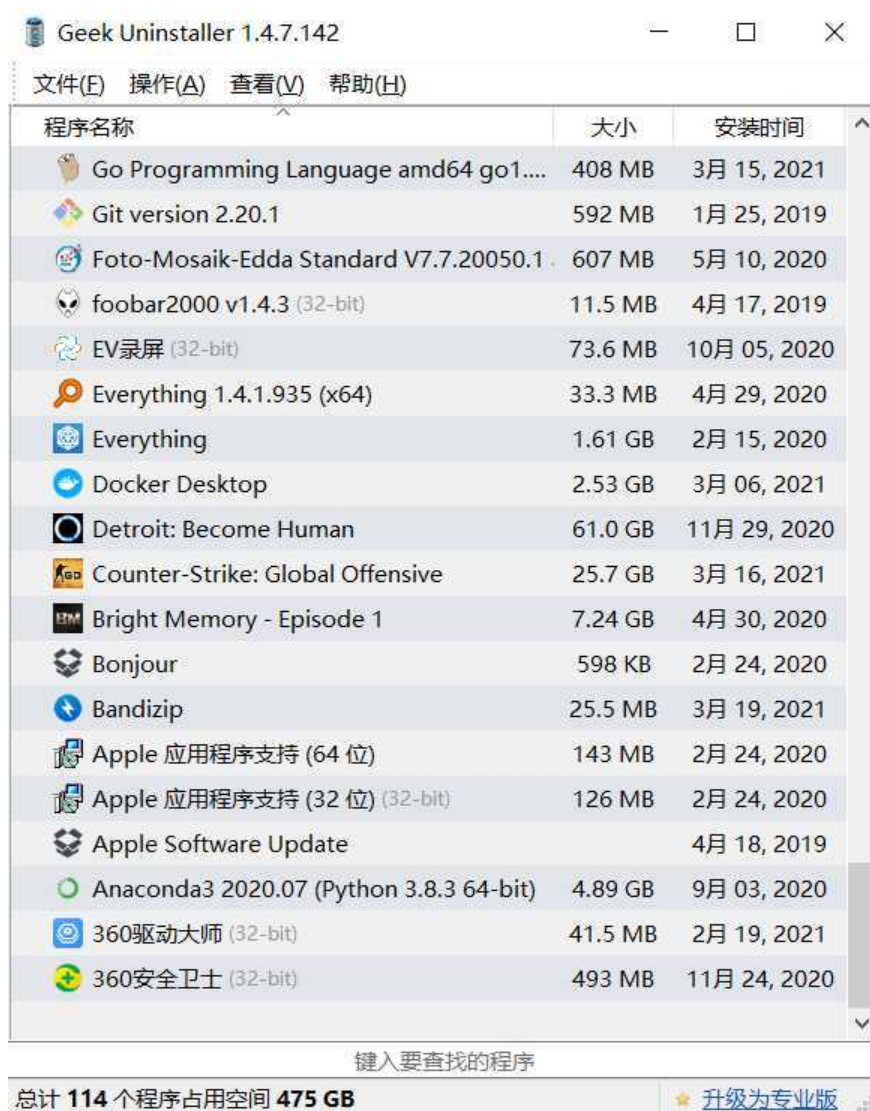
Geek Uninstaller 1.4.7.142

文件(F) 操作(A) 查看(V) 帮助(H)

| 程序名称 | 大小 | 安装时间 |
|---|---|---|
| Go Programming Language amd64 go1.... | 408 MB | 3月 15, 2021 |
| Git version 2.20.1 | 592 MB | 1月 25, 2019 |
| Foto-Mosaik-Edda Standard V7.7.20050.1 | 607 MB | 5月 10, 2020 |
| foobar2000 v1.4.3 (32-bit) | 11.5 MB | 4月 17, 2019 |
| EV录屏 (32-bit) | 73.6 MB | 10月 05, 2020 |
| Everything 1.4.1.935 (x64) | 33.3 MB | 4月 29, 2020 |
| Everything | 1.61 GB | 2月 15, 2020 |
| Docker Desktop | 2.53 GB | 3月 06, 2021 |
| Detroit: Become Human | 61.0 GB | 11月 29, 2020 |
| Counter-Strike: Global Offensive | 25.7 GB | 3月 16, 2021 |
| Bright Memory - Episode 1 | 7.24 GB | 4月 30, 2020 |
| Bonjour | 598 KB | 2月 24, 2020 |
| Bandizip | 25.5 MB | 3月 19, 2021 |
| Apple 应用程序支持 (64 位) | 143 MB | 2月 24, 2020 |
| Apple 应用程序支持 (32 位) (32-bit) | 126 MB | 2月 24, 2020 |
| Apple Software Update | | 4月 18, 2019 |
| Anaconda3 2020.07 (Python 3.8.3 64-bit) | 4.89 GB | 9月 03, 2020 |
| 360驱动大师 (32-bit) | 41.5 MB | 2月 19, 2021 |
| 360安全卫士 (32-bit) | 493 MB | 11月 24, 2020 |

键入要查找的程序

总计 114 个程序占用空间 475 GB

升级为专业版